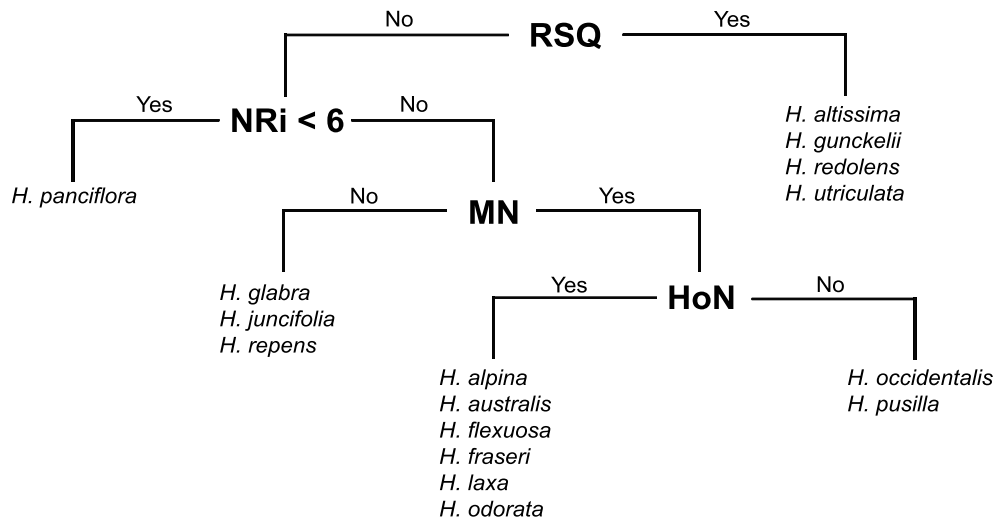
No RSQ Yes

Yes NRi < 6 No

H. altissima
H. gunckelii
H. redolens
H. utriculata

H. panciflora

No MN Yes

H. glabra
H. juncifolia
H. repens

Yes HoN No

H. alpina
H. australis
H. flexuosa
H. fraseri
H. laxa
H. odorata

H. occidentalis
H. pusilla